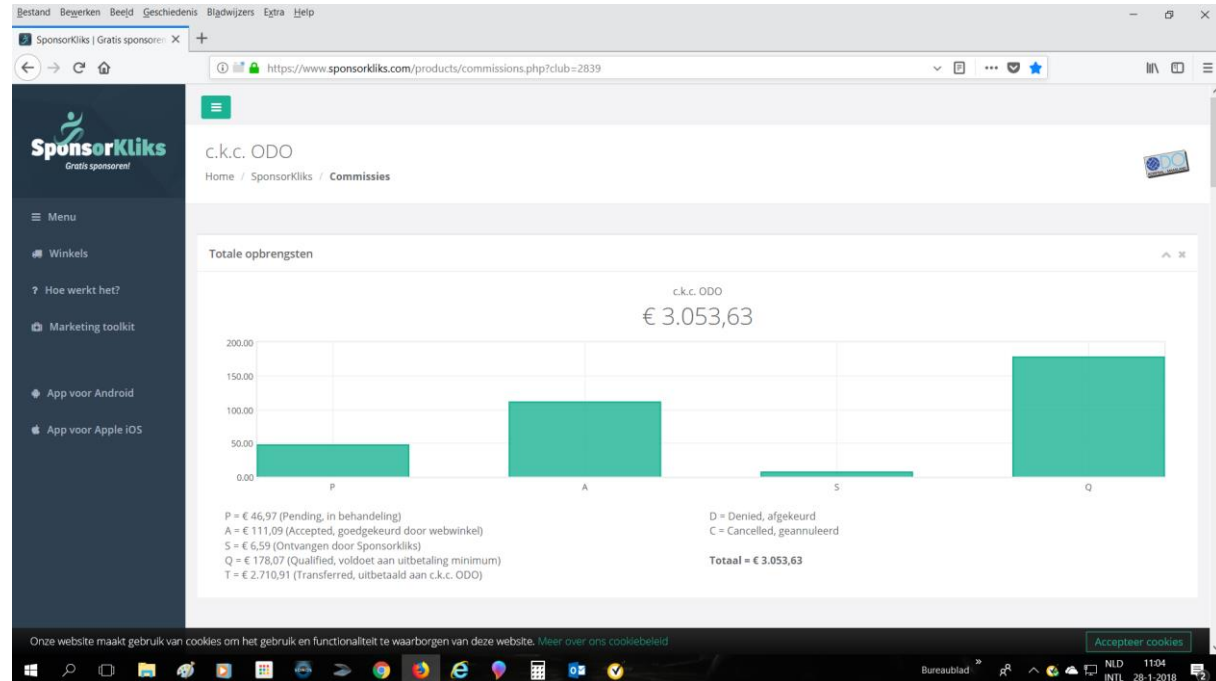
Bestand Bewerken Beeld Geschiedenis Bladwijzers Extra Help

SponsorKliks | Gratis sponsoren ×

https://www.sponsorkliks.com/products/commissions.php?club=2839

SponsorKliks
Gratis sponsoren!

≡ Menu

Winkels

? Hoe werkt het?

Marketing toolkit

App voor Android

App voor Apple iOS

c.k.c. ODO

Home / SponsorKliks / Commissies

Totale opbrengsten

c.k.c. ODO

€ 3.053,63

200.00
150.00
100.00
50.00
0.00

P A S Q

P = € 46,97 (Pending, in behandeling)
A = € 111,09 (Accepted, goedgekeurd door webwinkel)
S = € 6,59 (Ontvangen door Sponsorkliks)
Q = € 178,07 (Qualified, voldoet aan uitbetaling minimum)
T = € 2.710,91 (Transferred, uitbetaald aan c.k.c. ODO)

D = Denied, afgekeurd
C = Cancelled, geannuleerd

Totaal = € 3.053,63

Onze website maakt gebruik van cookies om het gebruik en functionaliteit te waarborgen van deze website. Meer over ons cookiebeleid

Accepteer cookies

Bureaublad NLD INTL 11:04 28-1-2018